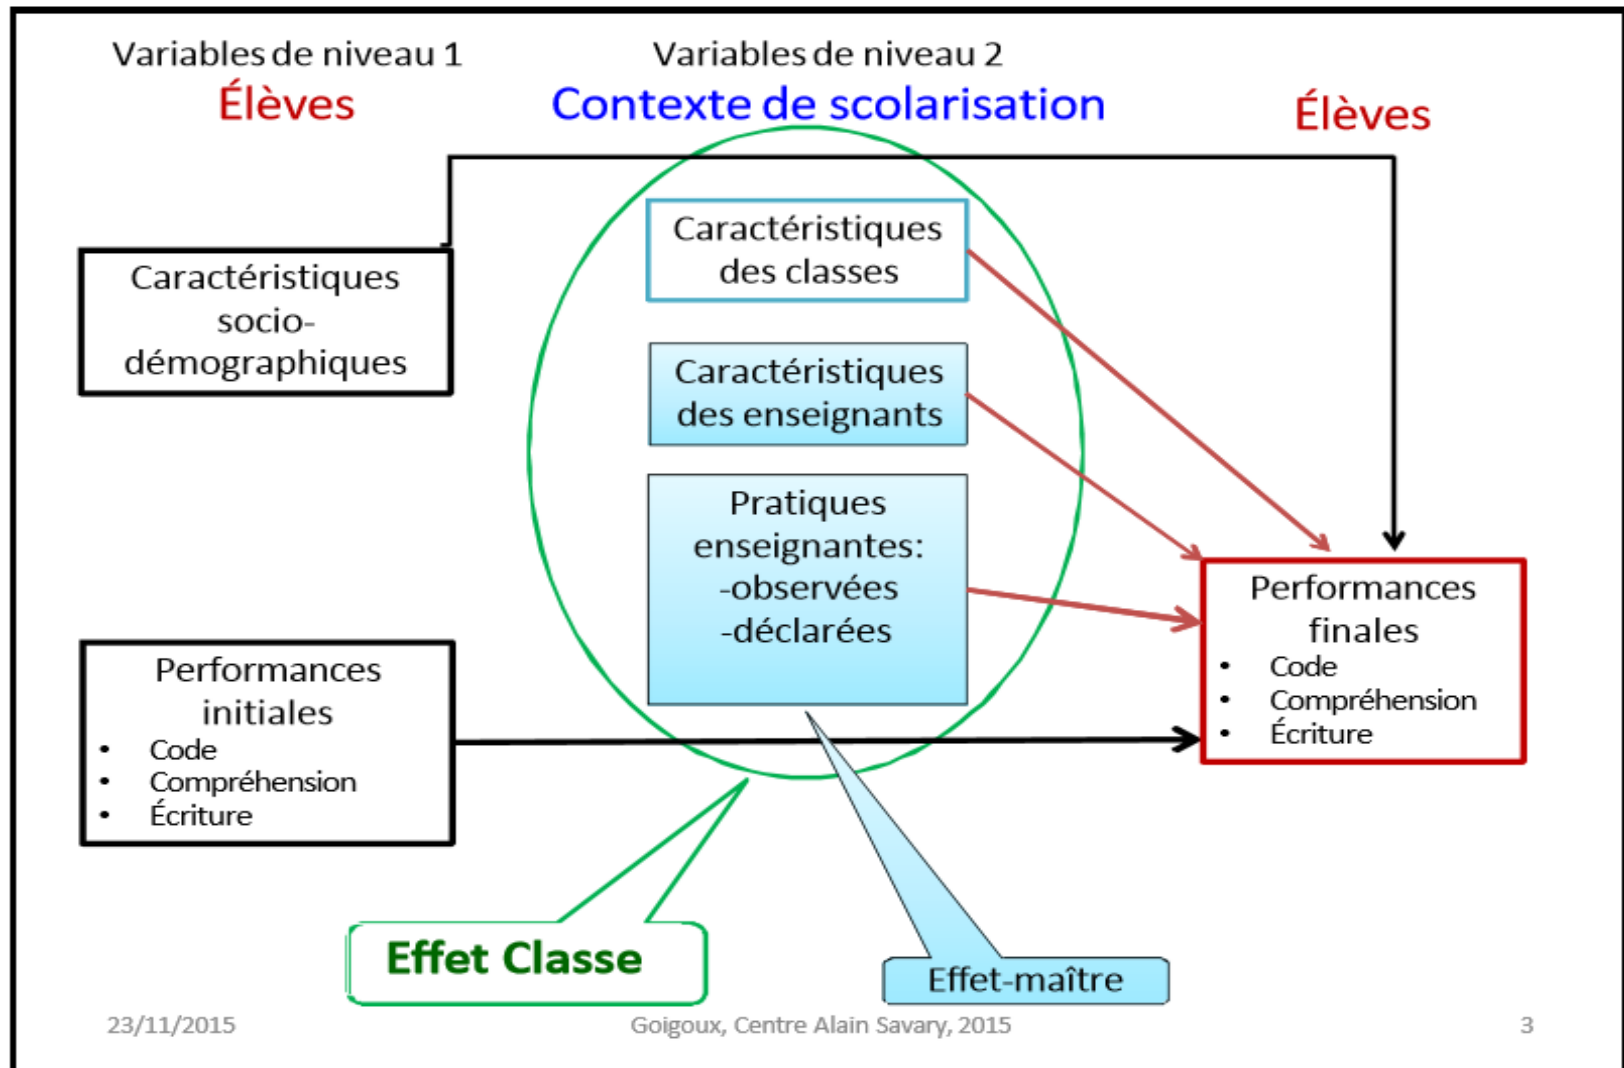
Variables de niveau 1
Élèves

Variables de niveau 2
Contexte de scolarisation

Élèves

Caractéristiques socio-démographiques

Caractéristiques des classes

Caractéristiques des enseignants

Pratiques enseignantes:
-observées
-déclarées

Performances finales
• Code
• Compréhension
• Écriture

Performances initiales
• Code
• Compréhension
• Écriture

Effet Classe

Effet-maître

23/11/2015

Goigoux, Centre Alain Savary, 2015

3